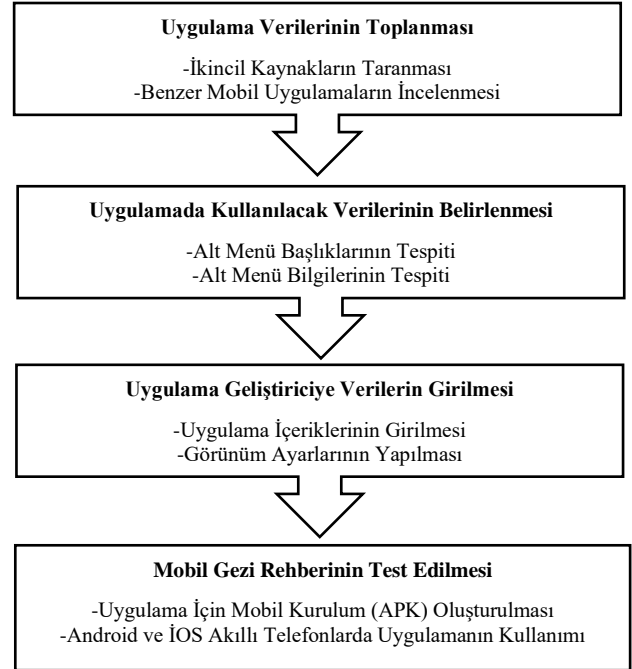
**Uygulama Verilerinin Toplanması**

-İkincil Kaynakların Taranması
-Benzer Mobil Uygulamaların İncelenmesi

**Uygulamada Kullanılacak Verilerinin Belirlenmesi**

-Alt Menü Başlıklarının Tespiti
-Alt Menü Bilgilerinin Tespiti

**Uygulama Geliştiriciye Verilerin Girilmesi**

-Uygulama İçeriklerinin Girilmesi
-Görünüm Ayarlarının Yapılması

**Mobil Gezi Rehberinin Test Edilmesi**

-Uygulama İçin Mobil Kurulum (APK) Oluşturulması
-Android ve İOS Akıllı Telefonlarda Uygulamanın Kullanımı